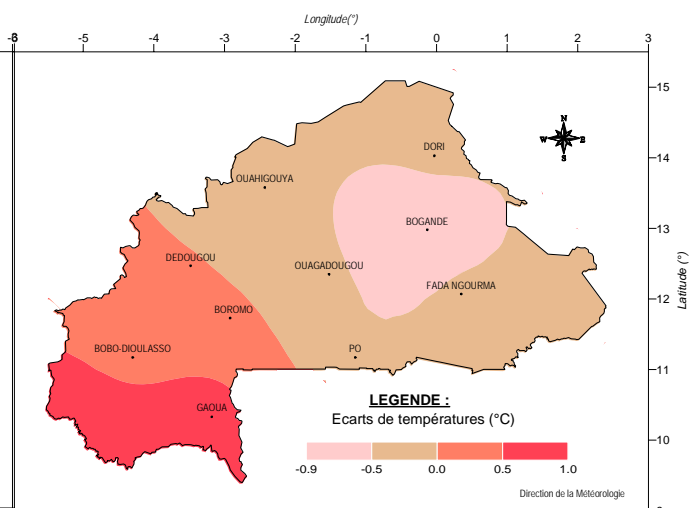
Longitude(°)

-6 -5 -4 -3 -2 -1 0 1 2 3

15 14 13 12 11 10

Latitude (°)

N
W E
S

DORI
OUAHIGOUYA
BOGANDE
DEDOUGOU
OUAGADOUGOU
FADA NGOURMA
BOROMO
BOBO-DIOULASSO
PO
GAOUA

LEGENDE :
Ecarts de températures (°C)

-0.9 -0.5 0.0 0.5 1.0

Direction de la Météorologie